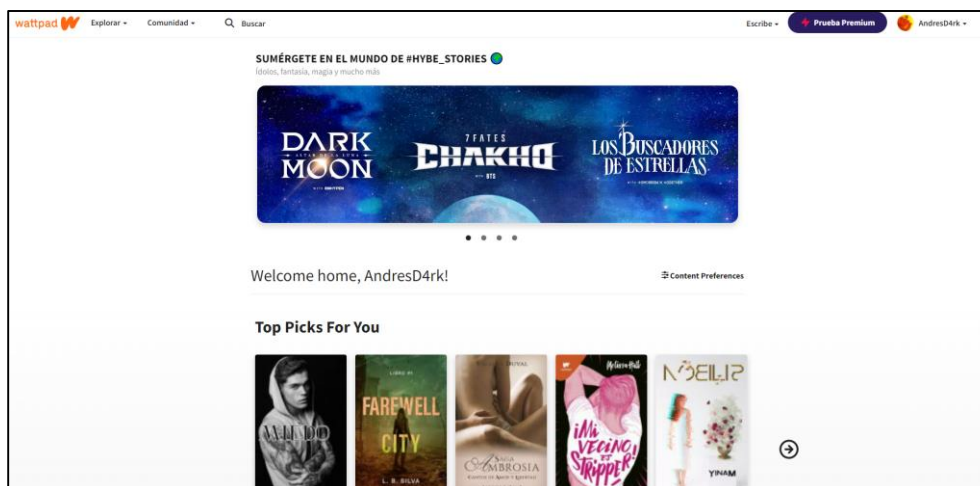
wattpad Explorar Comunidad Buscar Escribe Prueba Premium AndresD4rk

SUMÉRGETE EN EL MUNDO DE #HYBE_STORIES
Ídolos, fantasía, magia y mucho más

DARK MOON
7 FATES CHAKHO
LOS BUSCADORES DE ESTRELLAS

Welcome home, AndresD4rk!
Content Preferences

Top Picks For You

FAREWELL CITY
L. R. SILVA
AMBROSIA
¡Mi vecino es stripper!
NOELIS
YINAM